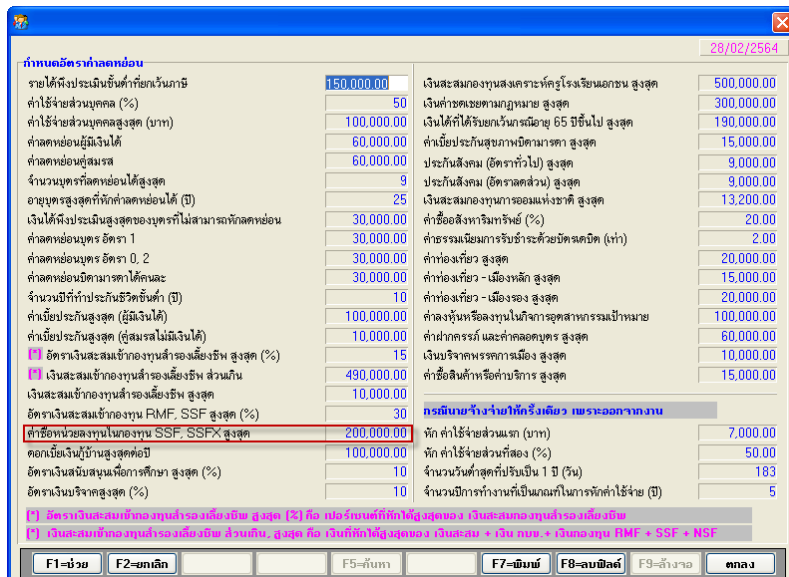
28/02/2564

กำหนดอัตราค่าลดหย่อน

| | |
|---|---|
| รายได้พึงประเมินขั้นต่ำที่ยกเว้นภาษี | 150,000.00 |
| ค่าใช้จ่ายส่วนบุคคล (%) | 50 |
| ค่าใช้จ่ายส่วนบุคคลสูงสุด (บาท) | 100,000.00 |
| ค่าลดหย่อนผู้มีเงินได้ | 60,000.00 |
| ค่าลดหย่อนคู่สมรส | 60,000.00 |
| จำนวนบุตรที่ลดหย่อนได้สูงสุด | 9 |
| อายุบุตรสูงสุดที่หักค่าลดหย่อนได้ (ปี) | 25 |
| เงินได้พึงประเมินสูงสุดของบุตรที่ไม่สามารถหักลดหย่อน | 30,000.00 |
| ค่าลดหย่อนบุตร อัตรา 1 | 30,000.00 |
| ค่าลดหย่อนบุตร อัตรา 0, 2 | 30,000.00 |
| ค่าลดหย่อนบิดามารดาได้คนละ | 30,000.00 |
| จำนวนปีที่ทำประกันชีวิตขั้นต่ำ (ปี) | 10 |
| ค่าเบี้ยประกันสูงสุด (ผู้มีเงินได้) | 100,000.00 |
| ค่าเบี้ยประกันสูงสุด (คู่สมรสไม่มีเงินได้) | 10,000.00 |
| (*) อัตราเงินสะสมเข้ากองทุนสำรองเลี้ยงชีพ สูงสุด (%) | 15 |
| (*) เงินสะสมเข้ากองทุนสำรองเลี้ยงชีพ ส่วนเกิน | 490,000.00 |
| เงินสะสมเข้ากองทุนสำรองเลี้ยงชีพ สูงสุด | 10,000.00 |
| อัตราเงินสะสมเข้ากองทุน RMF, SSF สูงสุด (%) | 30 |
| ค่าซื้อหน่วยลงทุนในกองทุน SSF, SSFX สูงสุด | 200,000.00 |
| ดอกเบี้ยเงินกู้บ้านสูงสุดต่อปี | 100,000.00 |
| อัตราเงินสนับสนุนเพื่อการศึกษา สูงสุด (%) | 10 |
| อัตราเงินบริจาคสูงสุด (%) | 10 |

| | |
|---|---|
| เงินสะสมกองทุนสงเคราะห์ครูโรงเรียนเอกชน สูงสุด | 500,000.00 |
| เงินค่าชดเชยตามกฎหมาย สูงสุด | 300,000.00 |
| เงินได้ที่ได้รับยกเว้นกรณีอายุ 65 ปีขึ้นไป สูงสุด | 190,000.00 |
| ค่าเบี้ยประกันสุขภาพบิดามารดา สูงสุด | 15,000.00 |
| ประกันสังคม (อัตราทั่วไป) สูงสุด | 9,000.00 |
| ประกันสังคม (อัตราลดส่วน) สูงสุด | 9,000.00 |
| เงินสะสมกองทุนการออมแห่งชาติ สูงสุด | 13,200.00 |
| ค่าซื้ออสังหาริมทรัพย์ (%) | 20.00 |
| ค่าธรรมเนียมการรับชำระด้วยบัตรเดบิต (เท่า) | 2.00 |
| ค่าท่องเที่ยว สูงสุด | 20,000.00 |
| ค่าท่องเที่ยว - เมืองหลัก สูงสุด | 15,000.00 |
| ค่าท่องเที่ยว - เมืองรอง สูงสุด | 20,000.00 |
| ค่าลงหุ้นหรือลงทุนในกิจการอุตสาหกรรมเป้าหมาย | 100,000.00 |
| ค่าฝากครรภ์ และค่าคลอดบุตร สูงสุด | 60,000.00 |
| เงินบริจาคพรรคการเมือง สูงสุด | 10,000.00 |
| ค่าซื้อสินค้าหรือค่าบริการ สูงสุด | 15,000.00 |

กรณีนายจ้างจ่ายให้ครั้งเดียว เพราะออกจากงาน

| | |
|---|---|
| หัก ค่าใช้จ่ายส่วนแรก (บาท) | 7,000.00 |
| หัก ค่าใช้จ่ายส่วนที่สอง (%) | 50.00 |
| จำนวนวันต่ำสุดที่ปรับเป็น 1 ปี (วัน) | 183 |
| จำนวนปีการทำงานที่เป็นเกณฑ์ในการหักค่าใช้จ่าย (ปี) | 5 |

(*) อัตราเงินสะสมเข้ากองทุนสำรองเลี้ยงชีพ สูงสุด (%) คือ เปอร์เซนต์ที่หักได้สูงสุดของ เงินสะสมกองทุนสำรองเลี้ยงชีพ

(*) เงินสะสมเข้ากองทุนสำรองเลี้ยงชีพ ส่วนเกิน, สูงสุด คือ เงินที่หักได้สูงสุดของ เงินสะสม + เงิน กบข.+ เงินกองทุน RMF + SSF + NSF

F1=ช่วย | F2=ยกเลิก | F5=ค้นหา | F7=พิมพ์ | F8=ลบฟิลด์ | F9=ล้างจอ | ตกลง